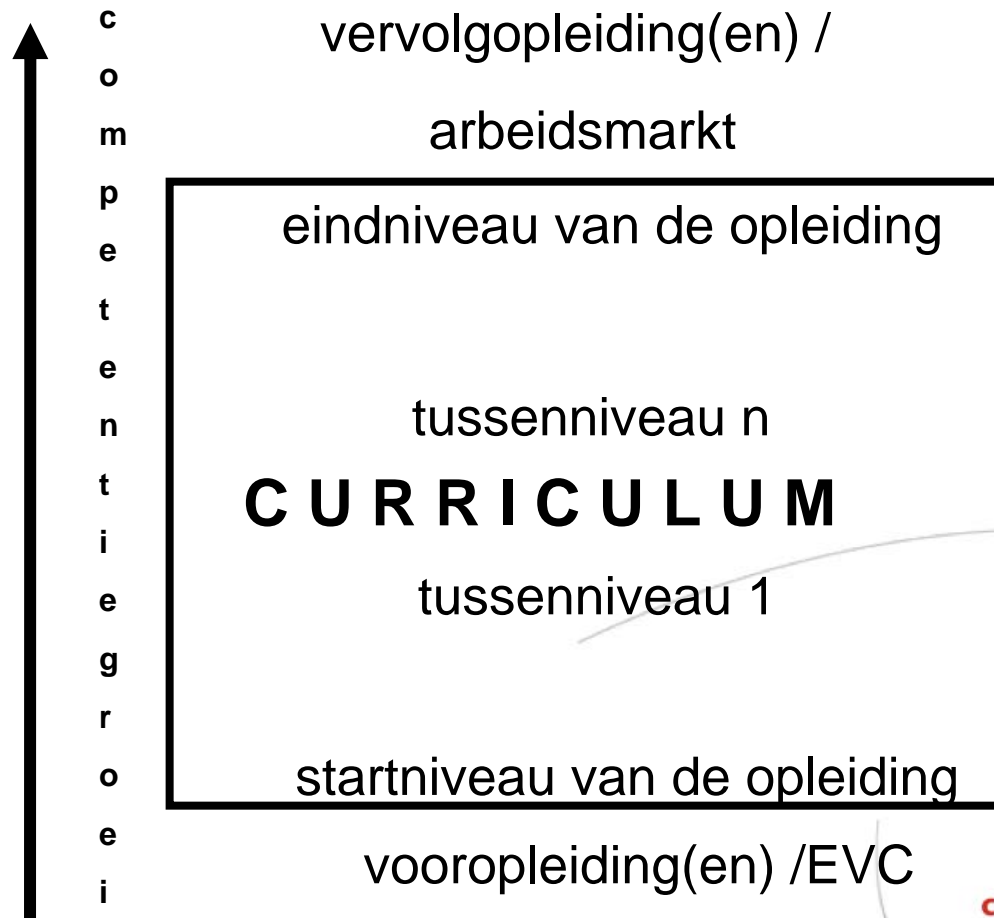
c o m p e t e n t i e g r o e i

vervolgopleiding(en) /

arbeidsmarkt

eindniveau van de opleiding

tussenniveau n

C U R R I C U L U M

tussenniveau 1

startniveau van de opleiding

vooropleiding(en) /EVC